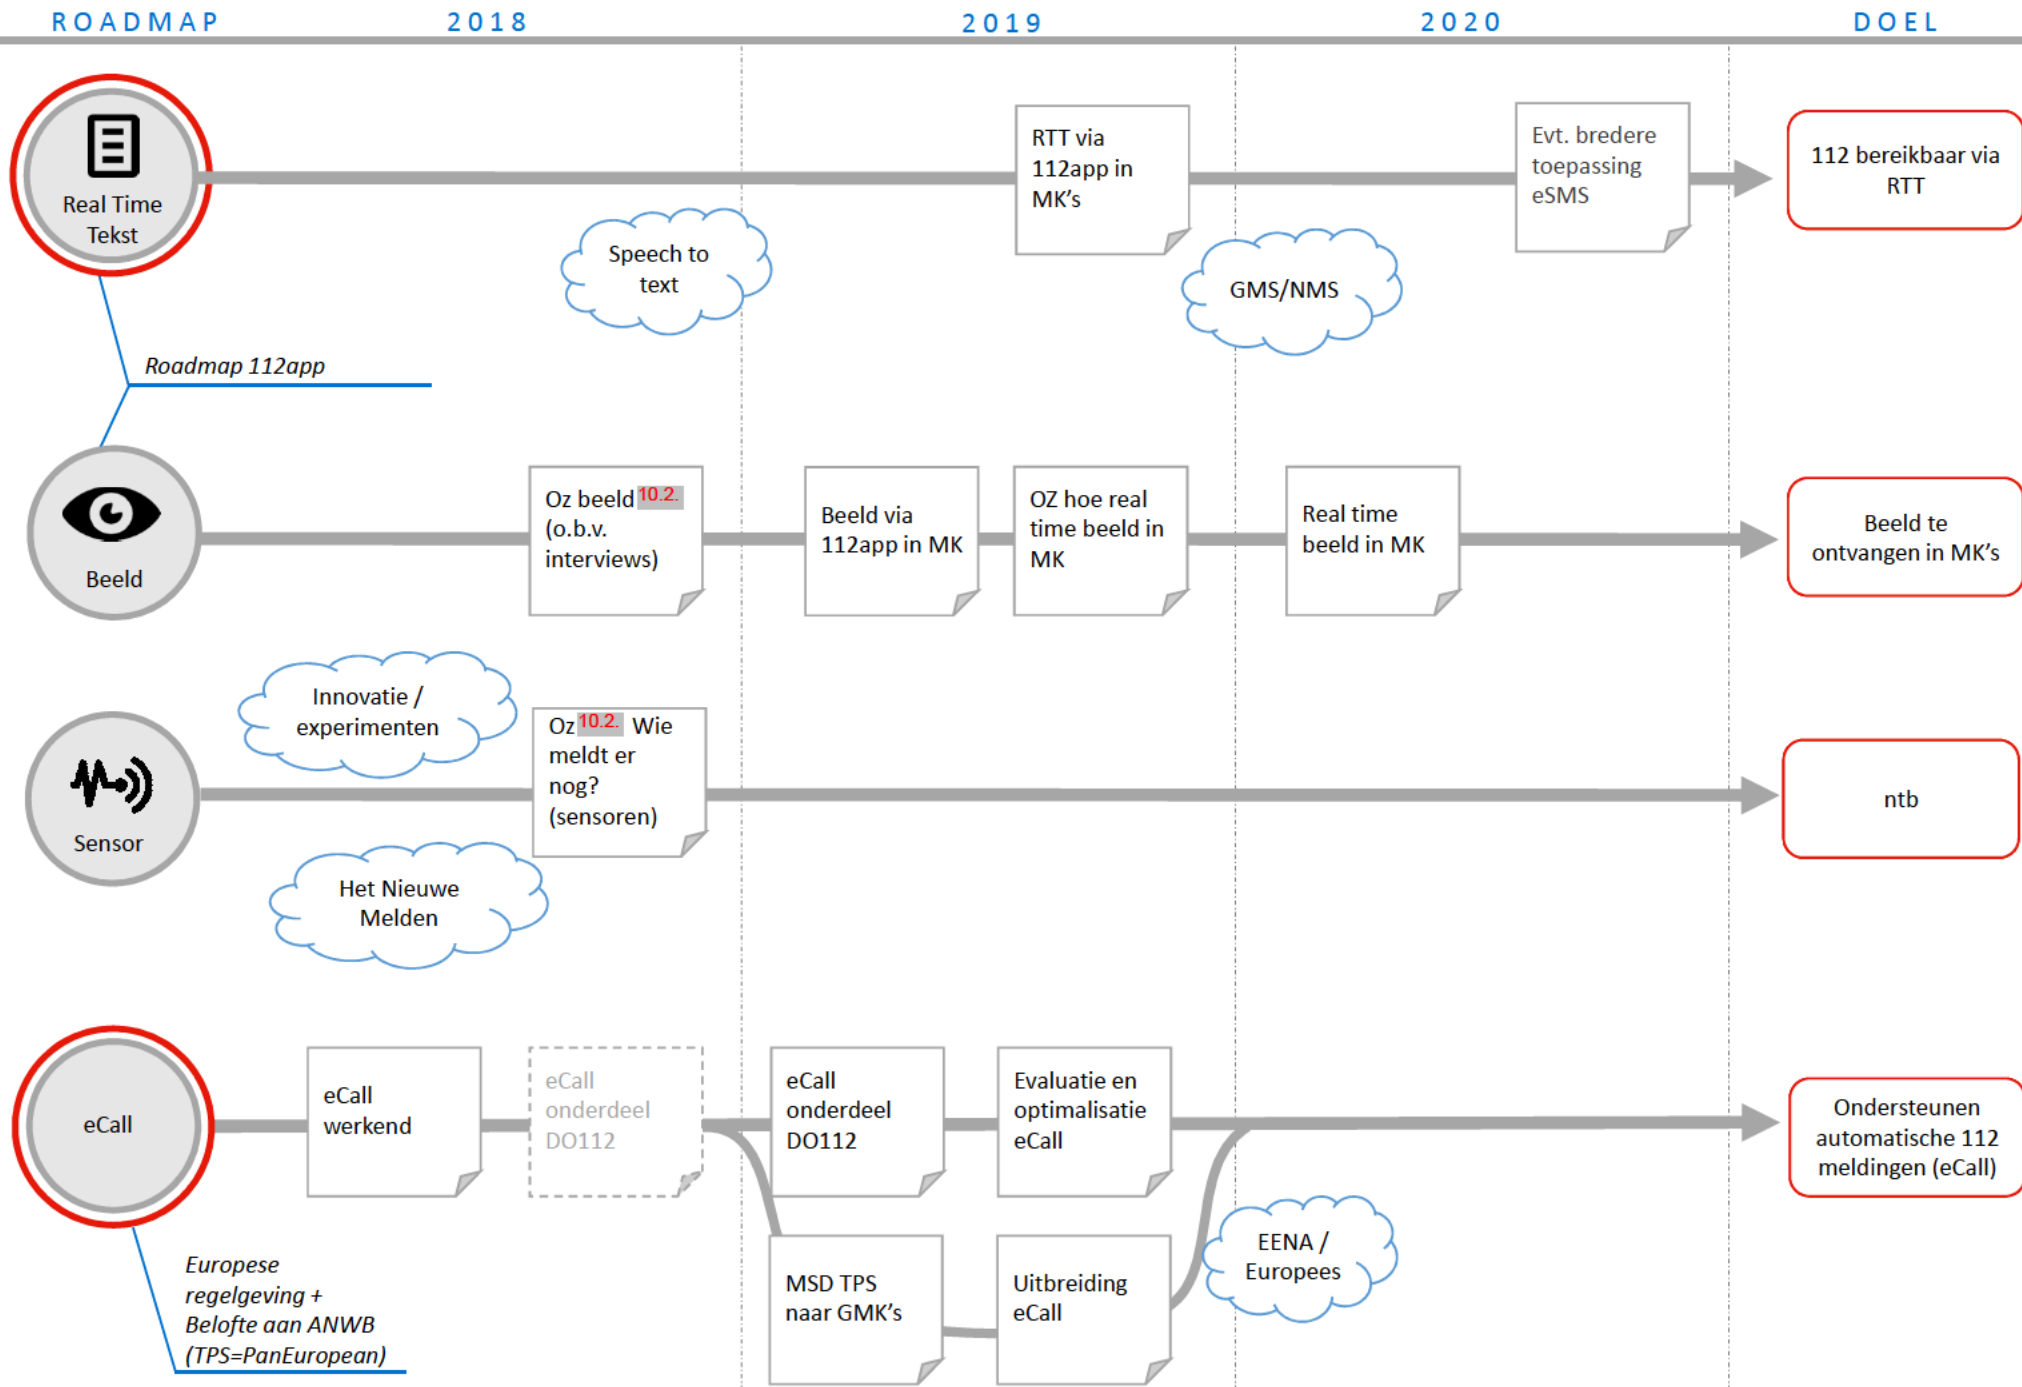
ROADMAP 2018 2019 2020 DOEL

Real Time Tekst

Speech to text

RTT via 112app in MK's

GMS/NMS

Evt. bredere toepassing eSMS

112 bereikbaar via RTT

Roadmap 112app

Beeld

Oz beeld 10.2. (o.b.v. interviews)

Beeld via 112app in MK

OZ hoe real time beeld in MK

Real time beeld in MK

Beeld te ontvangen in MK's

Innovatie / experimenten

Sensor

Oz 10.2. Wie meldt er nog? (sensoren)

ntb

Het Nieuwe Melden

eCall

eCall werkend

eCall onderdeel DO112

eCall onderdeel DO112

Evaluatie en optimalisatie eCall

Ondersteunen automatische 112 meldingen (eCall)

MSD TPS naar GMK's

Uitbreiding eCall

EENA / Europees

Europese regelgeving + Belofte aan ANWB (TPS=PanEuropean)